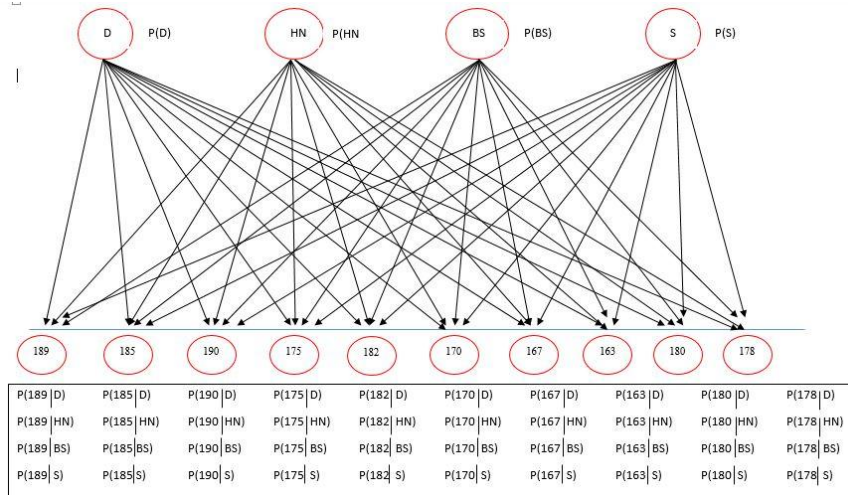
D P(D)

HN P(HN

BS P(BS)

S P(S)

189 185 190 175 182 170 167 163 180 178

| P(189\|D) | P(185\|D) | P(190\|D) | P(175\|D) | P(182\|D) | P(170\|D) | P(167\|D) | P(163\|D) | P(180\|D) | P(178\|D) |
|---|---|---|---|---|---|---|---|---|---|
| P(189\|HN) | P(185\|HN) | P(190\|HN) | P(175\|HN) | P(182\|HN) | P(170\|HN) | P(167\|HN) | P(163\|HN) | P(180\|HN) | P(178\|HN) |
| P(189\|BS) | P(185\|BS) | P(190\|BS) | P(175\|BS) | P(182\|BS) | P(170\|BS) | P(167\|BS) | P(163\|BS) | P(180\|BS) | P(178\|BS) |
| P(189\|S) | P(185\|S) | P(190\|S) | P(175\|S) | P(182\|S) | P(170\|S) | P(167\|S) | P(163\|S) | P(180\|S) | P(178\|S) |